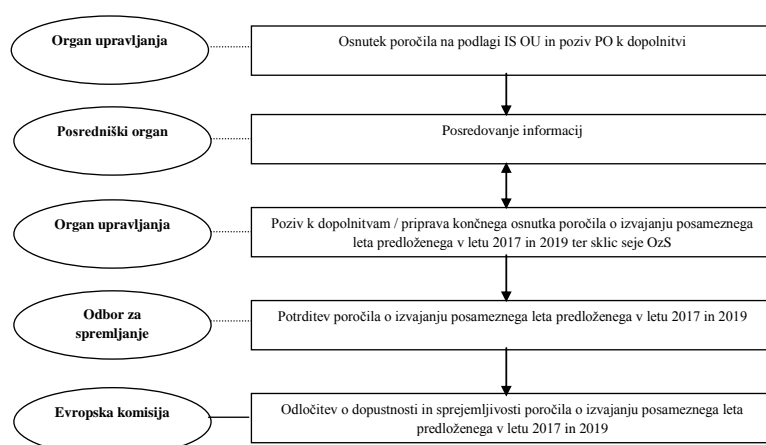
Organ upravljanja

Osnutek poročila na podlagi IS OU in poziv PO k dopolnitvi

Posredniški organ

Posredovanje informacij

Organ upravljanja

Poziv k dopolnitvam / priprava končnega osnutka poročila o izvajanju posameznega leta predloženega v letu 2017 in 2019 ter sklic seje OzS

Odbor za spremljanje

Potrditev poročila o izvajanju posameznega leta predloženega v letu 2017 in 2019

Evropska komisija

Odločitev o dopustnosti in sprejemljivosti poročila o izvajanju posameznega leta predloženega v letu 2017 in 2019